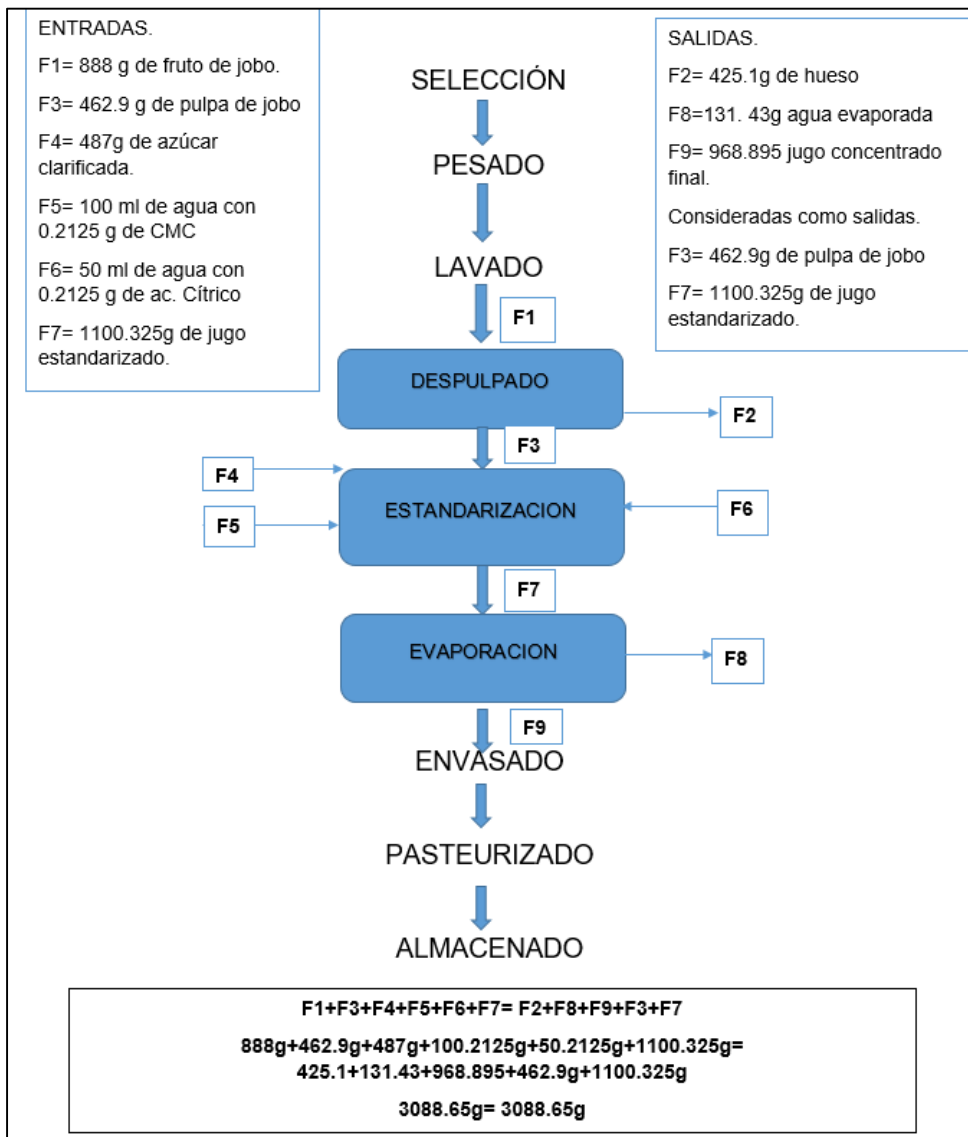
ENTRADAS.

F1= 888 g de fruto de jobo.

F3= 462.9 g de pulpa de jobo

F4= 487g de azúcar clarificada.

F5= 100 ml de agua con 0.2125 g de CMC

F6= 50 ml de agua con 0.2125 g de ac. Cítrico

F7= 1100.325g de jugo estandarizado.

SELECCIÓN

PESADO

LAVADO

SALIDAS.

F2= 425.1g de hueso

F8=131. 43g agua evaporada

F9= 968.895 jugo concentrado final.

Consideradas como salidas.

F3= 462.9g de pulpa de jobo

F7= 1100.325g de jugo estandarizado.

F1

DESPULPADO

F2

F3

F4

F5

ESTANDARIZACION

F6

F7

EVAPORACION

F8

F9

ENVASADO

PASTEURIZADO

ALMACENADO

F1+F3+F4+F5+F6+F7= F2+F8+F9+F3+F7

888g+462.9g+487g+100.2125g+50.2125g+1100.325g= 425.1+131.43+968.895+462.9g+1100.325g

3088.65g= 3088.65g